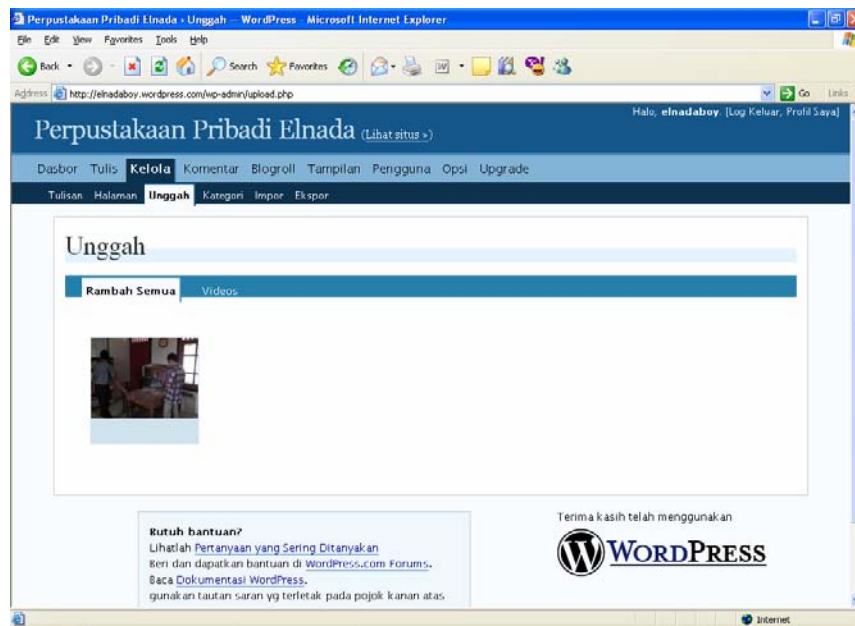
Perpustakaan Pribadi Elnada › Unggah — WordPress - Microsoft Internet Explorer

File Edit View Favorites Tools Help

Back Search Favorites

Address http://elnadaboy.wordpress.com/wp-admin/upload.php Go Links

Halo, elnadaboy. [Log Keluar, Profil Saya]

Perpustakaan Pribadi Elnada (Lihat situs »)

Dasbor Tulis Kelola Komentar Blogroll Tampilan Pengguna Opsi Upgrade

Tulisan Halaman Unggah Kategori Impor Ekspor

Unggah

Rambah Semua Videos

Butuh bantuan?
Lihatlah Pertanyaan yang Sering Ditanyakan
Beri dan dapatkan bantuan di WordPress.com Forums.
Baca Dokumentasi WordPress.
gunakan tautan saran yg terletak pada pojok kanan atas

Terima kasih telah menggunakan

WordPress

Internet